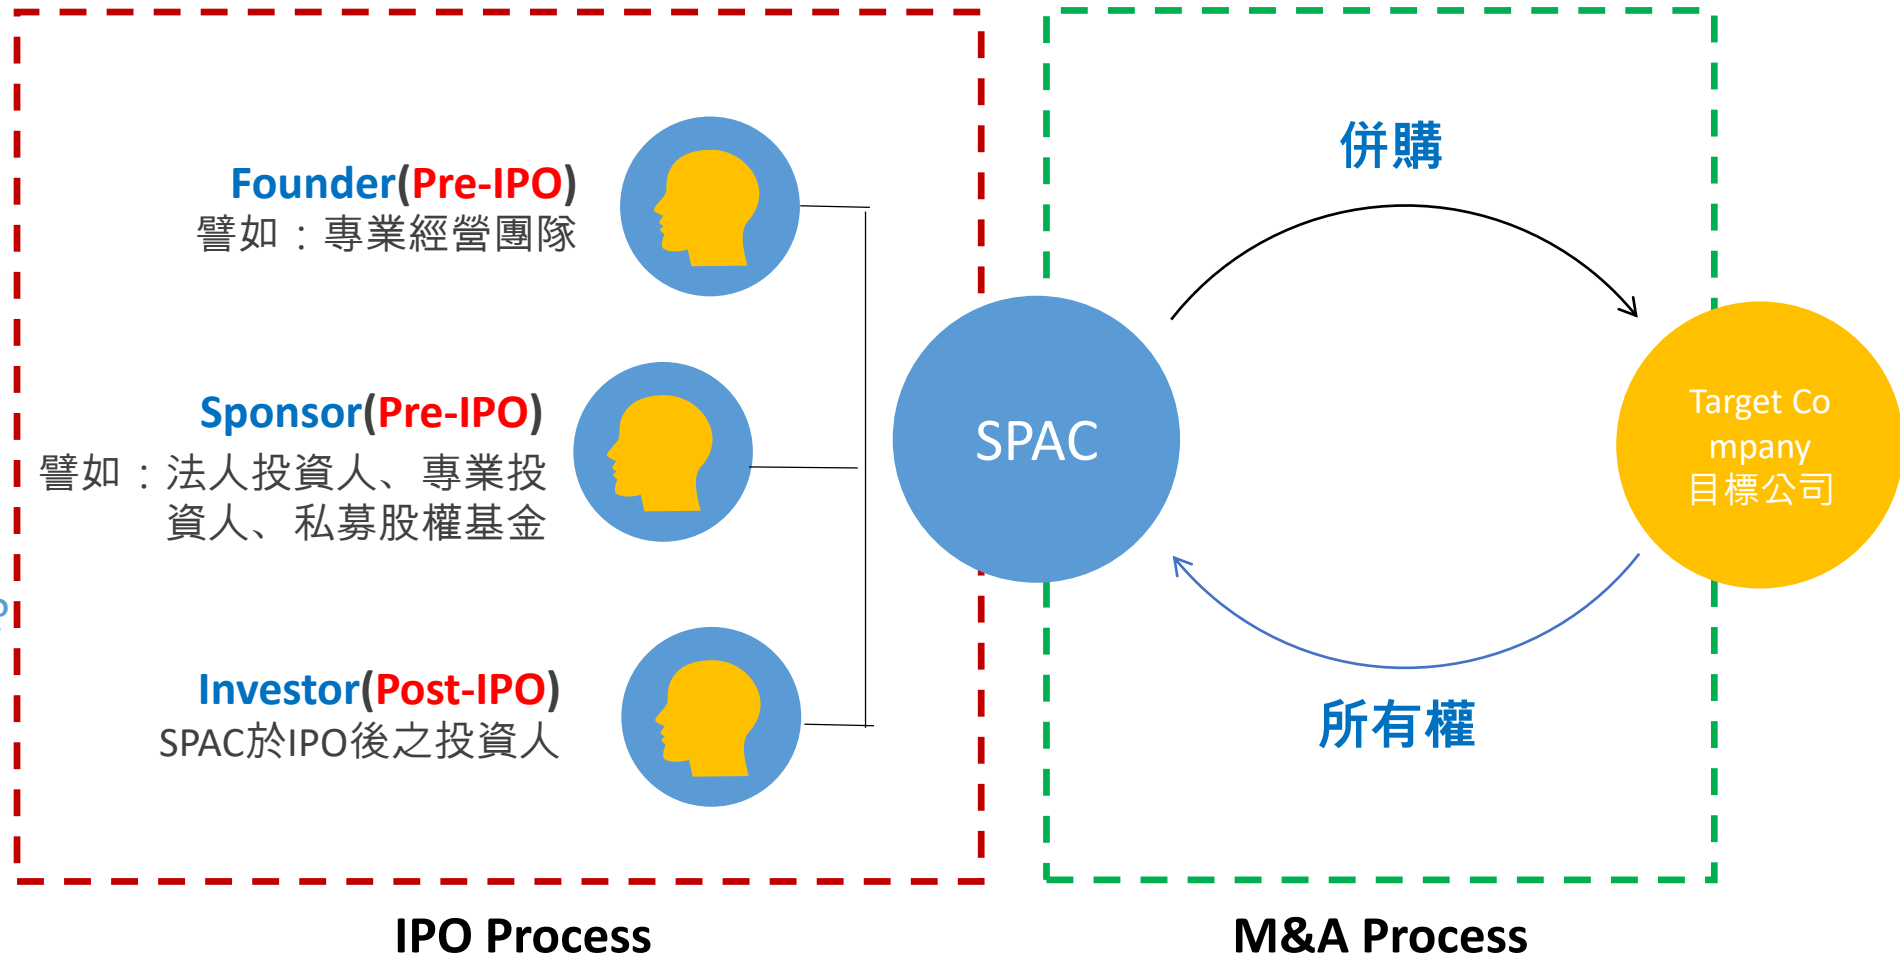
Founder(Pre-IPO)
譬如：專業經營團隊

Sponsor(Pre-IPO)
譬如：法人投資人、專業投資人、私募股權基金

Investor(Post-IPO)
SPAC於IPO後之投資人

SPAC

併購

Target Co mpany
目標公司

所有權

IPO Process

M&A Process